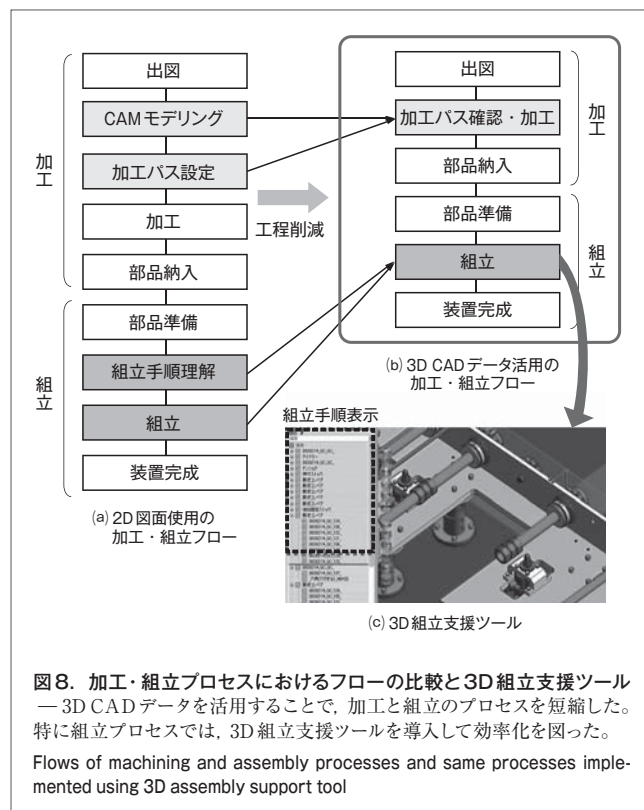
加工

出図

CAMモデリング

加工パス設定

加工

部品納入

組立

部品準備

組立手順理解

組立

装置完成

(a) 2D図面使用の加工・組立フロー

工程削減

出図

加工パス確認・加工

部品納入

加工

部品準備

組立

装置完成

組立

(b) 3D CADデータ活用の加工・組立フロー

組立手順表示

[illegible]

(c) 3D組立支援ツール

図8. 加工・組立プロセスにおけるフローの比較と3D組立支援ツール ― 3D CADデータを活用することで，加工と組立のプロセスを短縮した。特に組立プロセスでは，3D組立支援ツールを導入して効率化を図った。

Flows of machining and assembly processes and same processes implemented using 3D assembly support tool